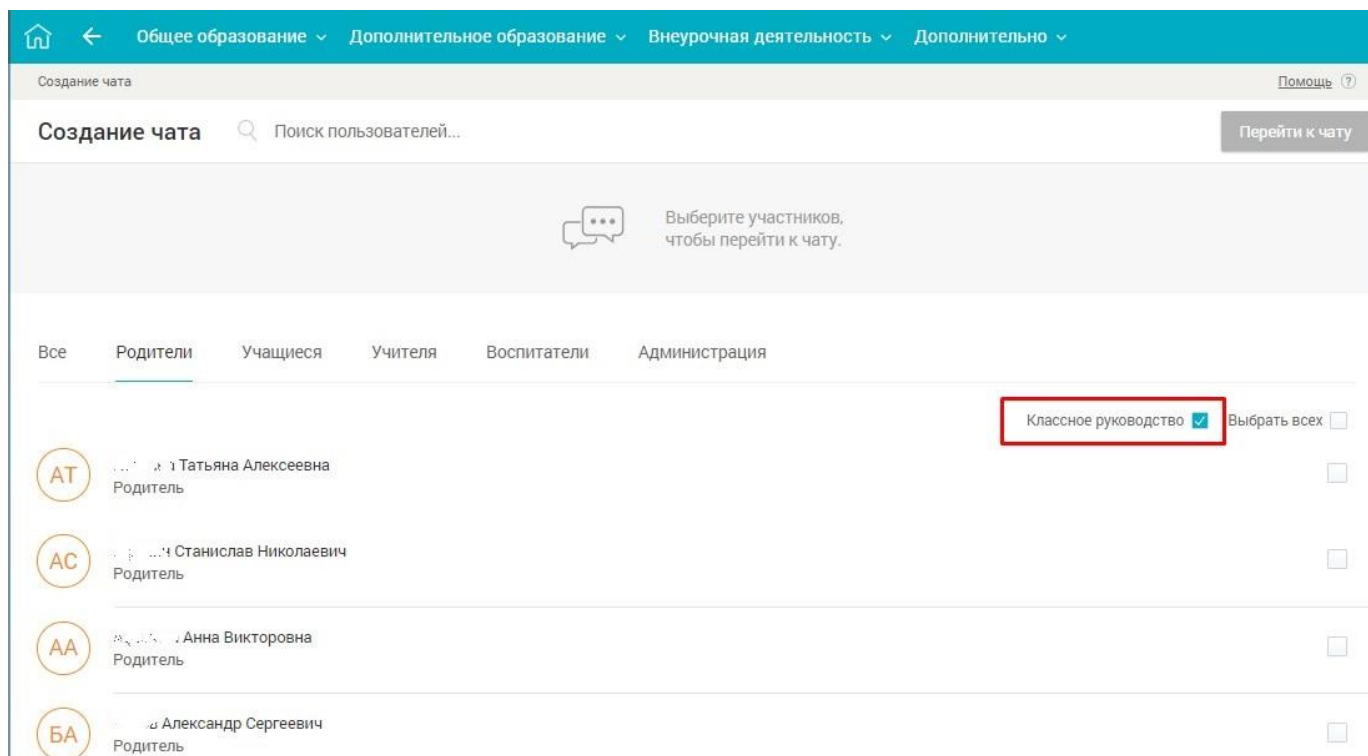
Общее образование ⌄ Дополнительное образование ⌄ Внеурочная деятельность ⌄ Дополнительно ⌄

Создание чата

Помощь ?

Создание чата

Поиск пользователей...

Перейти к чату

Выберите участников, чтобы перейти к чату.

Все

Родители

Учащиеся

Учителя

Воспитатели

Администрация

Классное руководство

Выбрать всех

АТ

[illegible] Татьяна Алексеевна
Родитель

АС

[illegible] Станислав Николаевич
Родитель

АА

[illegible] Анна Викторовна
Родитель

БА

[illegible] Александр Сергеевич
Родитель